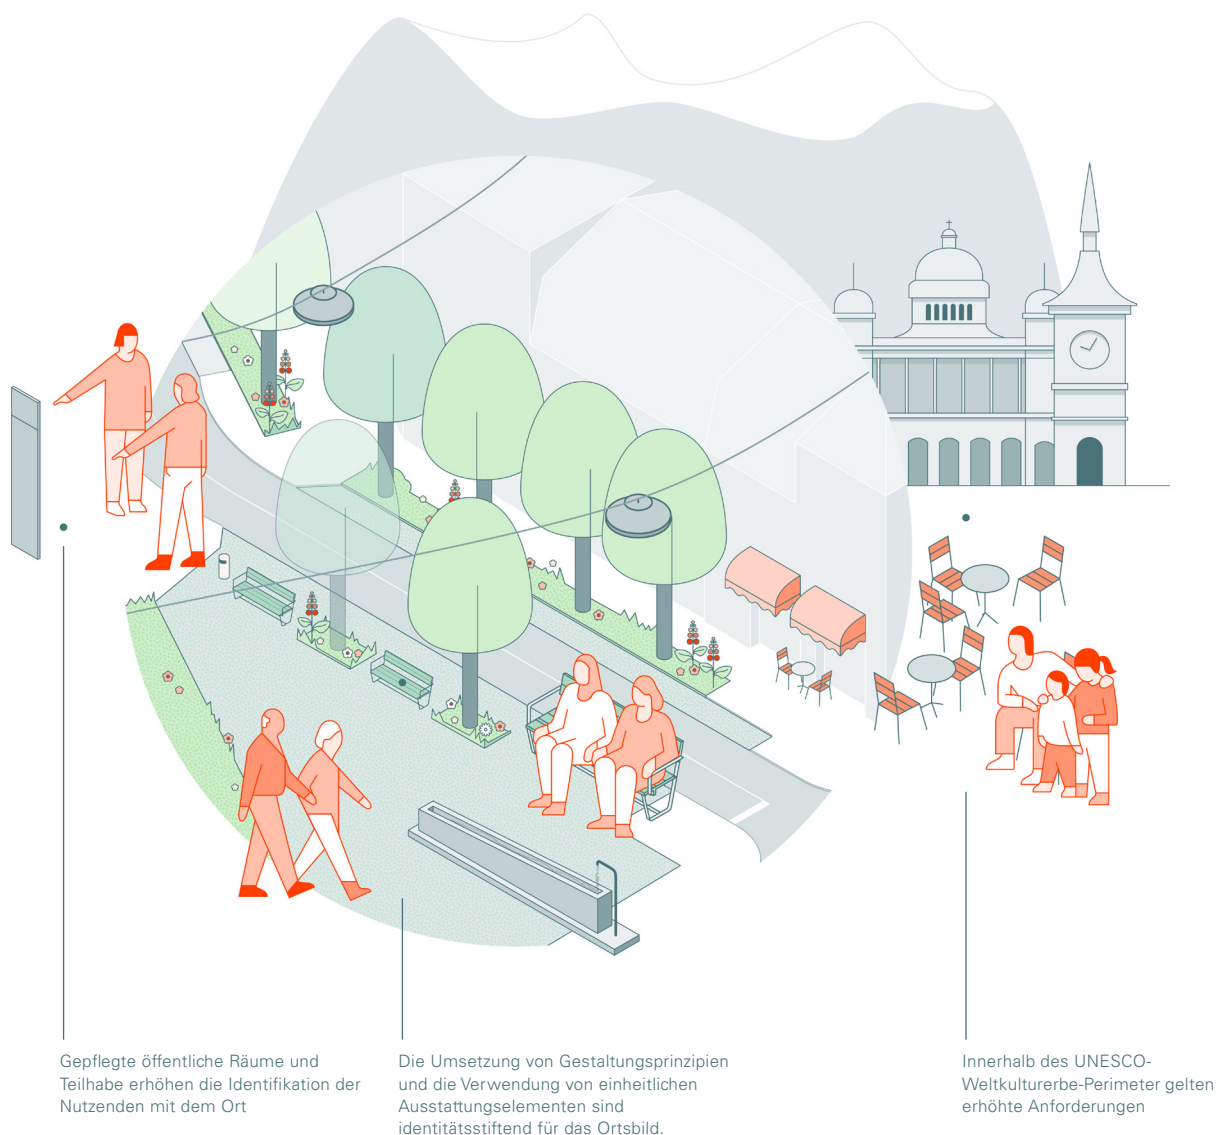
Gepflegte öffentliche Räume und Teilhabe erhöhen die Identifikation der Nutzenden mit dem Ort

Die Umsetzung von Gestaltungsprinzipien und die Verwendung von einheitlichen Ausstattungselementen sind identitätsstiftend für das Ortsbild.

Innerhalb des UNESCO-Weltkulturerbe-Perimeter gelten erhöhte Anforderungen